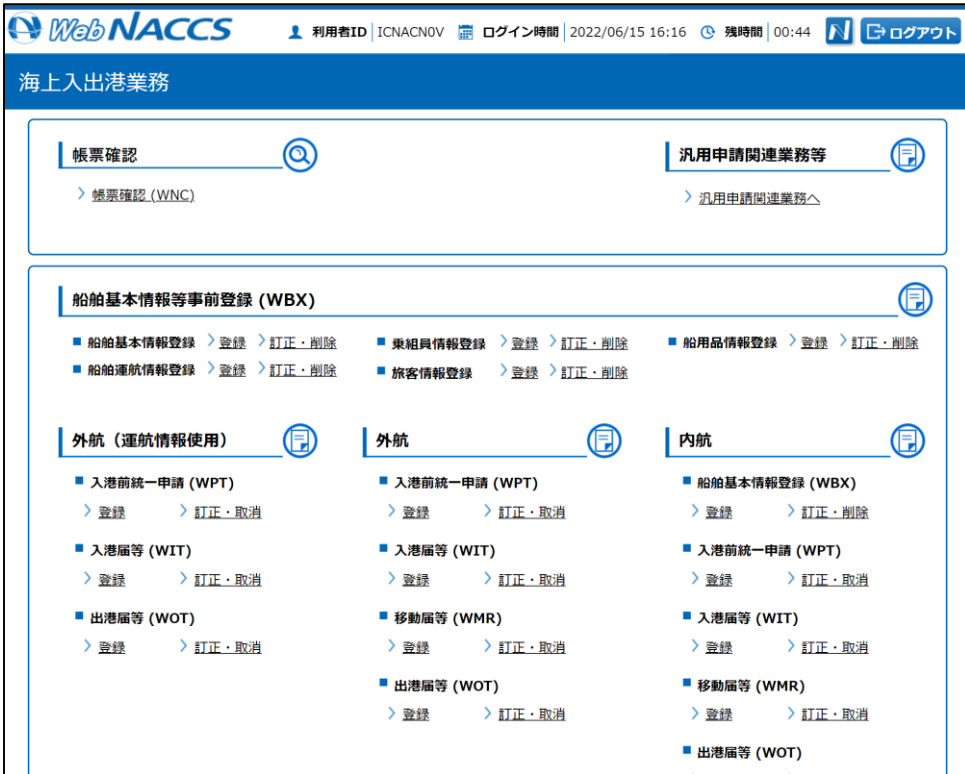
Web NACCS 利用者ID ICNACN0V ログイン時間 2022/06/15 16:16 残時間 00:44 N ログアウト

海上入出港業務

帳票確認

帳票確認 (WNC)

汎用申請関連業務等

汎用申請関連業務へ

船舶基本情報等事前登録 (WBX)

船舶基本情報登録 登録 訂正・削除
船舶運航情報登録 登録 訂正・削除
乗組員情報登録 登録 訂正・削除
旅客情報登録 登録 訂正・削除
船用品情報登録 登録 訂正・削除

外航（運航情報使用）

入港前統一申請 (WPT)
登録 訂正・取消

入港届等 (WIT)
登録 訂正・取消

出港届等 (WOT)
登録 訂正・取消

外航

入港前統一申請 (WPT)
登録 訂正・取消

入港届等 (WIT)
登録 訂正・取消

移動届等 (WMR)
登録 訂正・取消

出港届等 (WOT)
登録 訂正・取消

内航

船舶基本情報登録 (WBX)
登録 訂正・削除

入港前統一申請 (WPT)
登録 訂正・取消

入港届等 (WIT)
登録 訂正・取消

移動届等 (WMR)
登録 訂正・取消

出港届等 (WOT)